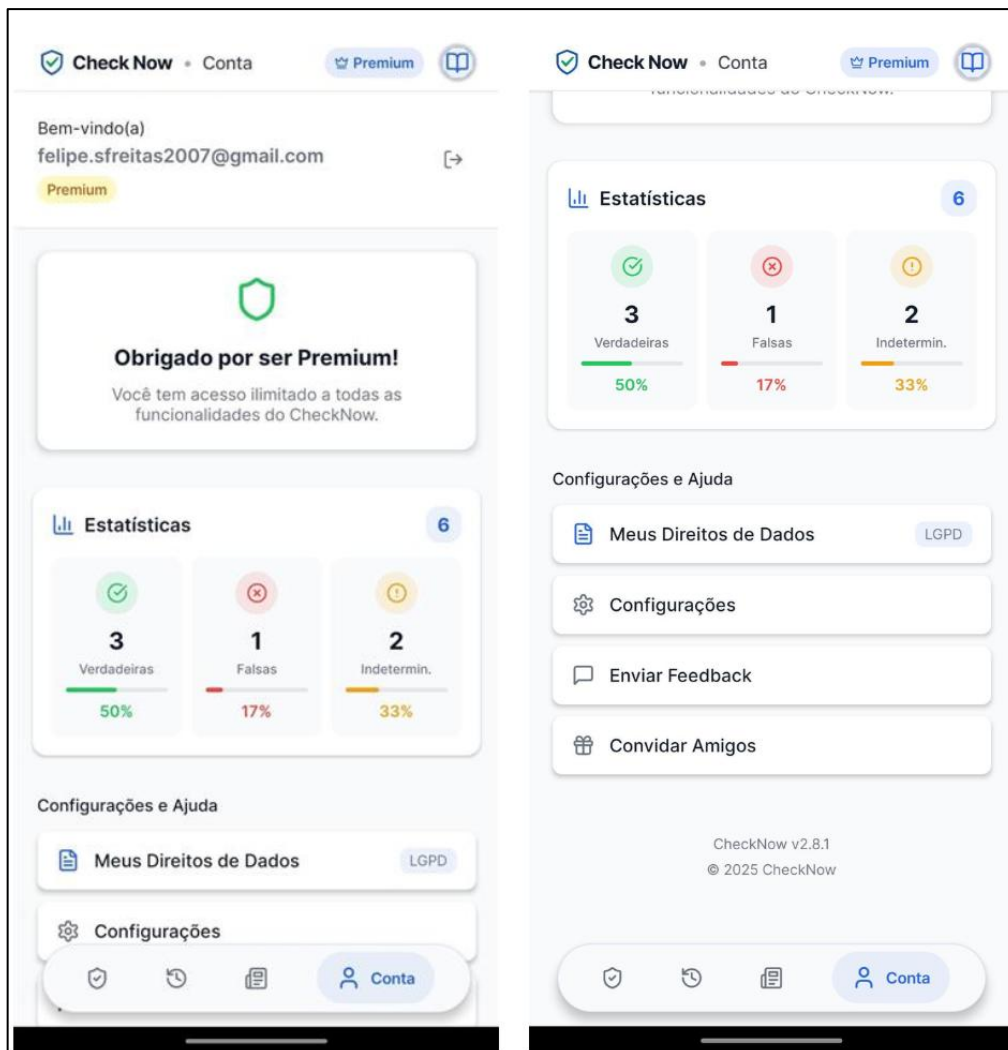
Check Now • Conta

Premium

Bem-vindo(a)
felipe.sfreitas2007@gmail.com

Premium

Obrigado por ser Premium!

Você tem acesso ilimitado a todas as funcionalidades do CheckNow.

Estatísticas 6

3
Verdadeiras
50%

1
Falsas
17%

2
Indetermin.
33%

Configurações e Ajuda

Meus Direitos de Dados LGPD

Configurações

Conta

Check Now • Conta

Premium

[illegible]

Estatísticas 6

3
Verdadeiras
50%

1
Falsas
17%

2
Indetermin.
33%

Configurações e Ajuda

Meus Direitos de Dados LGPD

Configurações

Enviar Feedback

Convidar Amigos

CheckNow v2.8.1
© 2025 CheckNow

Conta